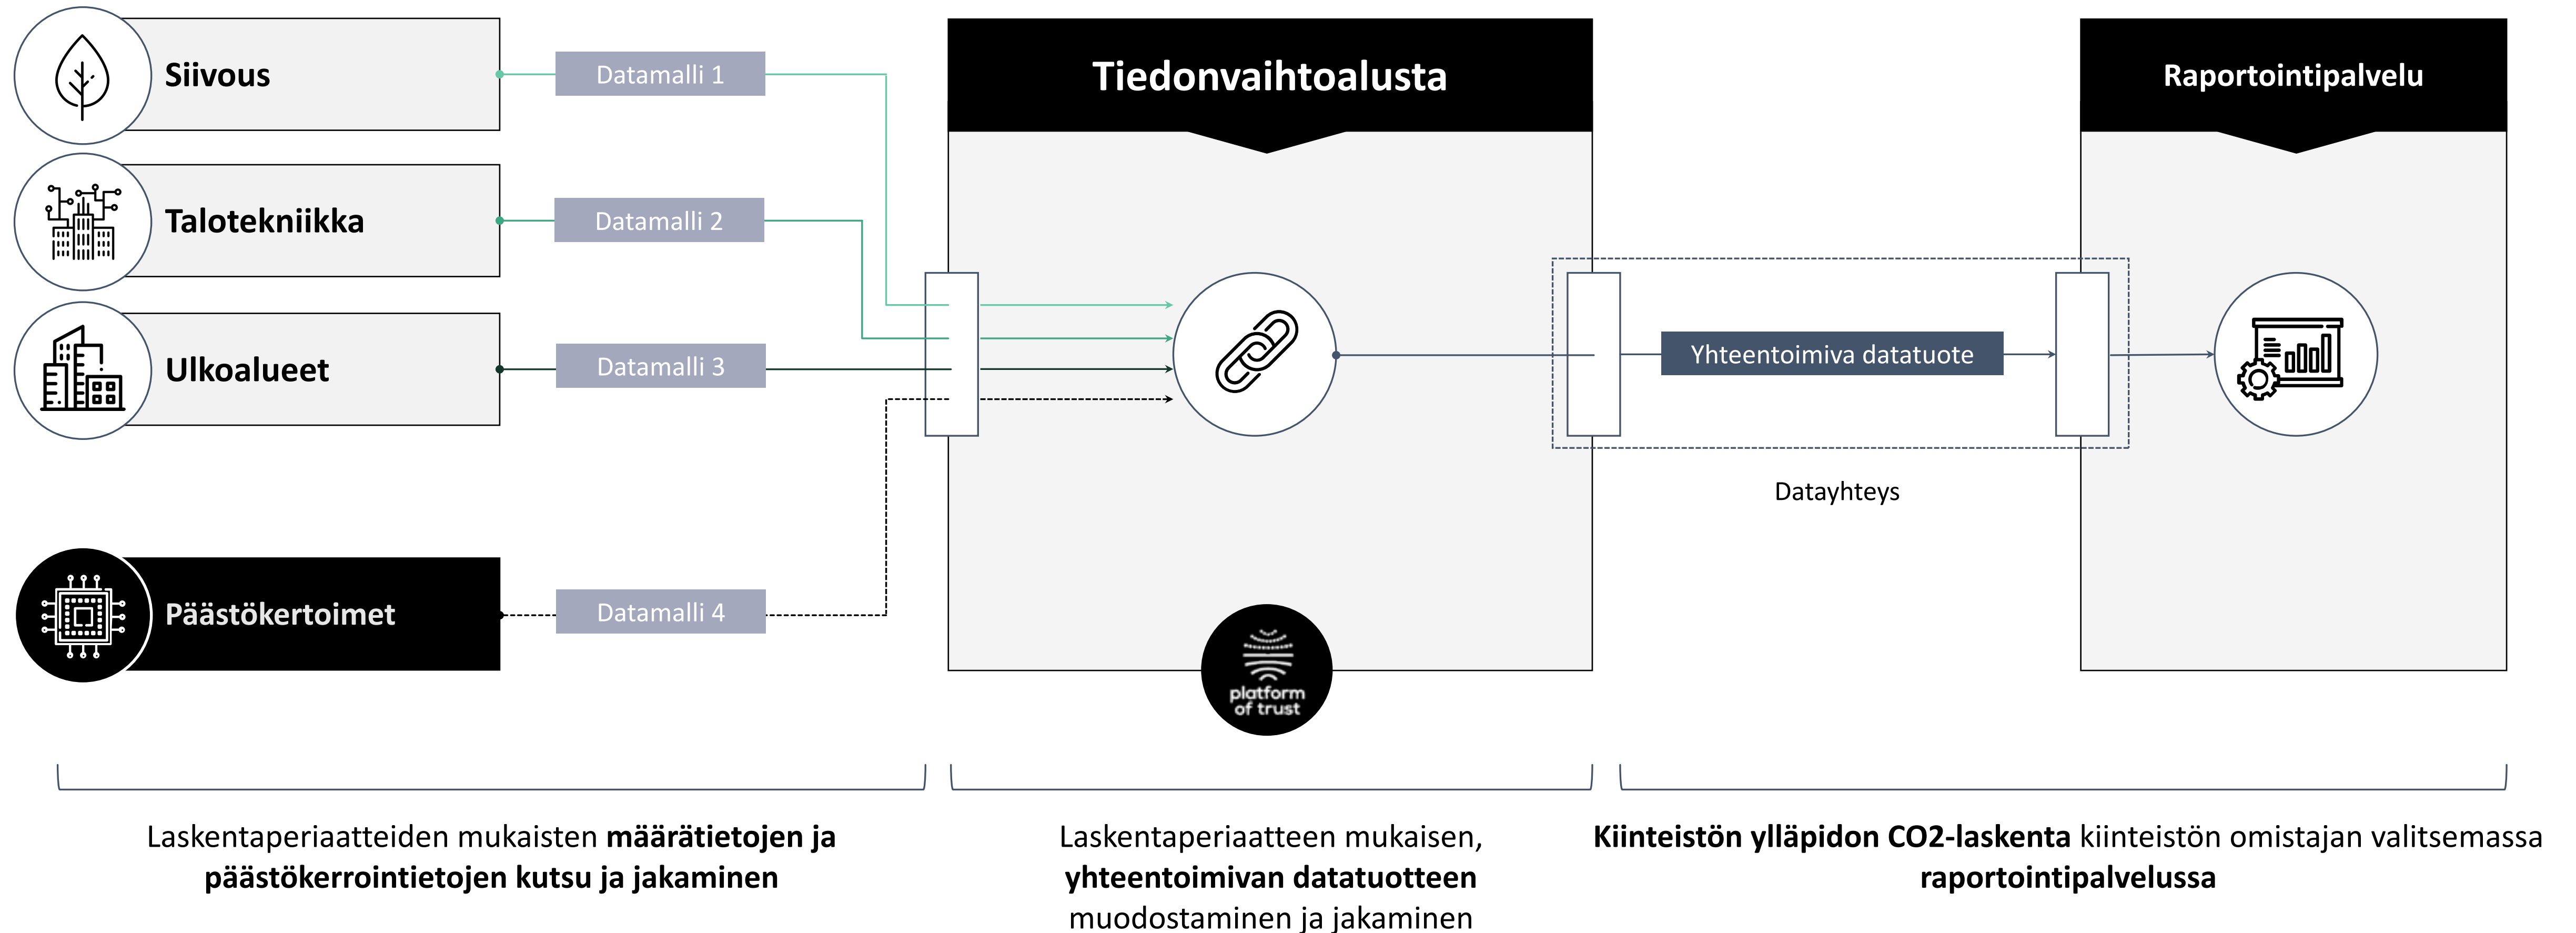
Siivous

Talotekniikka

Ulkoalueet

Päästökertoimet

Datamalli 1

Datamalli 2

Datamalli 3

Datamalli 4

Tiedonvaihtoalusta

platform of trust

Yhteentoimiva datatuote

Datayhteys

Raportointipalvelu

Laskentaperiaatteiden mukaisten **määrätietojen ja päästökerrointietojen kutsu ja jakaminen**

Laskentaperiaatteen mukaisen, **yhteentoimivan datatuotteen** muodostaminen ja jakaminen

**Kiinteistön ylläpidon CO2-laskenta** kiinteistön omistajan valitsemassa **raportointipalvelussa**